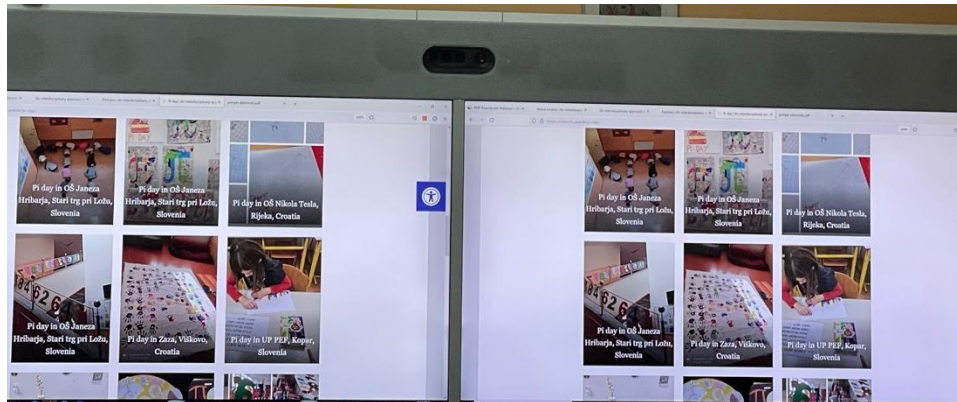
Pi day in OŠ Janeza Hribarja, Stari trg pri Ložu, Slovenia

Pi day in OŠ Janeza Hribarja, Stari trg pri Ložu, Slovenia

Pi day in OŠ Nikola Tesla, Rijeka, Croatia

Pi day in OŠ Janeza Hribarja, Stari trg pri Ložu, Slovenia

Pi day in Zaza, Viškovo, Croatia

Pi day in UP PEF, Kopar, Slovenia

Pi day in OŠ Janeza Hribarja, Stari trg pri Ložu, Slovenia

Pi day in OŠ Janeza Hribarja, Stari trg pri Ložu, Slovenia

Pi day in OŠ Nikola Tesla, Rijeka, Croatia

Pi day in OŠ Janeza Hribarja, Stari trg pri Ložu, Slovenia

Pi day in Zaza, Viškovo, Croatia

Pi day in UP PEF, Kopar, Slovenia